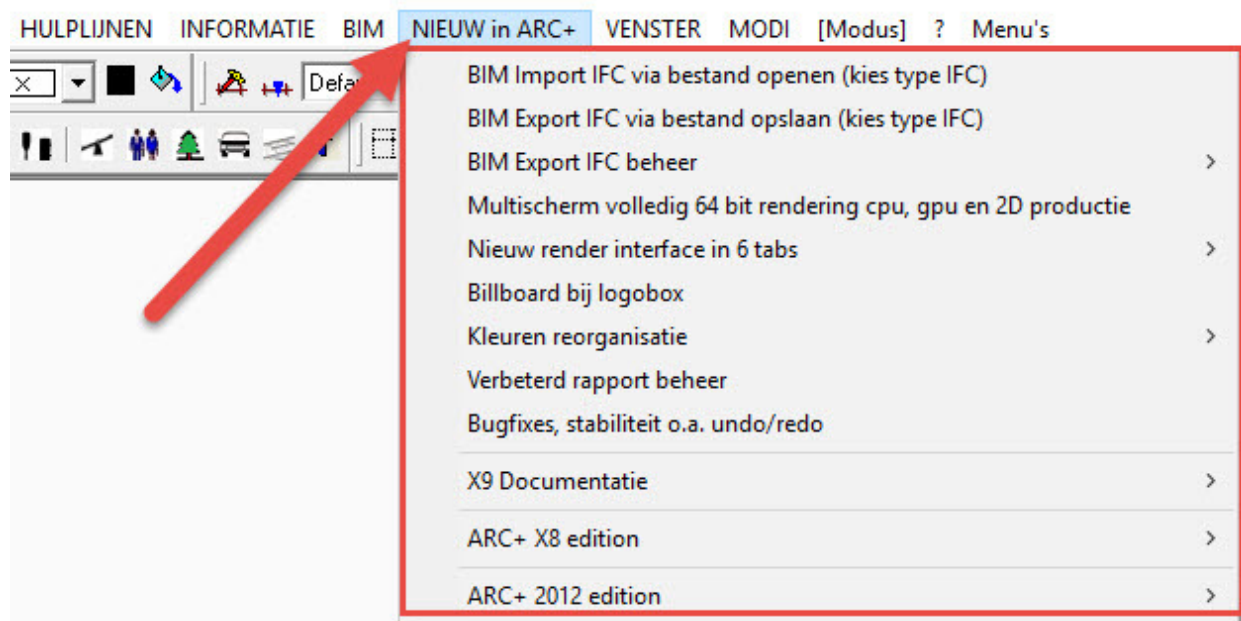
HULPLIJNEN INFORMATIE BIM NIEUW in ARC+ VENSTER MODI [Modus] ? Menu's

Defa

BIM Import IFC via bestand openen (kies type IFC)
BIM Export IFC via bestand opslaan (kies type IFC)
BIM Export IFC beheer
Multischerm volledig 64 bit rendering cpu, gpu en 2D productie
Nieuw render interface in 6 tabs
Billboard bij logobox
Kleuren reorganisatie
Verbeterd rapport beheer
Bugfixes, stabiliteit o.a. undo/redo
X9 Documentatie
ARC+ X8 edition
ARC+ 2012 edition